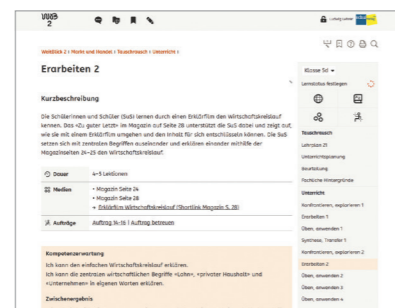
WAG 2

WeltBlick 2 › Markt und Handel › Tauschrausch › Unterricht ›

Erarbeiten 2

Kurzbeschreibung

Die Schülerinnen und Schüler (SuS) lernen durch einen Erklärfilm den Wirtschaftskreislauf kennen. Das «Zu guter Letzt» im Magazin auf Seite 28 unterstützt die SuS dabei und zeigt auf, wie sie mit einem Erklärfilm umgehen und den Inhalt für sich entschlüsseln können. Die SuS setzen sich mit zentralen Begriffen auseinander und erklären einander mithilfe der Magazinseiten 24–25 den Wirtschaftskreislauf.

| Dauer | 4–5 Lektionen |
|---|---|
| Medien | • Magazin Seite 24<br>• Magazin Seite 28<br>• Erklärfilm Wirtschaftskreislauf (Shortlink Magazin S. 28) |
| Aufträge | Auftrag 14–16 \| Auftrag betreuen |

Kompetenzerwartung
Ich kann den einfachen Wirtschaftskreislauf erklären.
Ich kann die zentralen wirtschaftlichen Begriffe «Lohn», «privater Haushalt» und «Unternehmen» in eigenen Worten erklären.

Zwischenergebnis

Klasse 5a
Lernstatus festlegen

Tauschrausch
Lehrplan 21
Unterrichtsplanung
Beurteilung
Fachliche Hintergründe

Unterricht
Konfrontieren, explorieren 1
Erarbeiten 1
Üben, anwenden 1
Synthese, Transfer 1
Konfrontieren, explorieren 2
Erarbeiten 2
Üben, anwenden 2
Üben, anwenden 3
Üben, anwenden 4